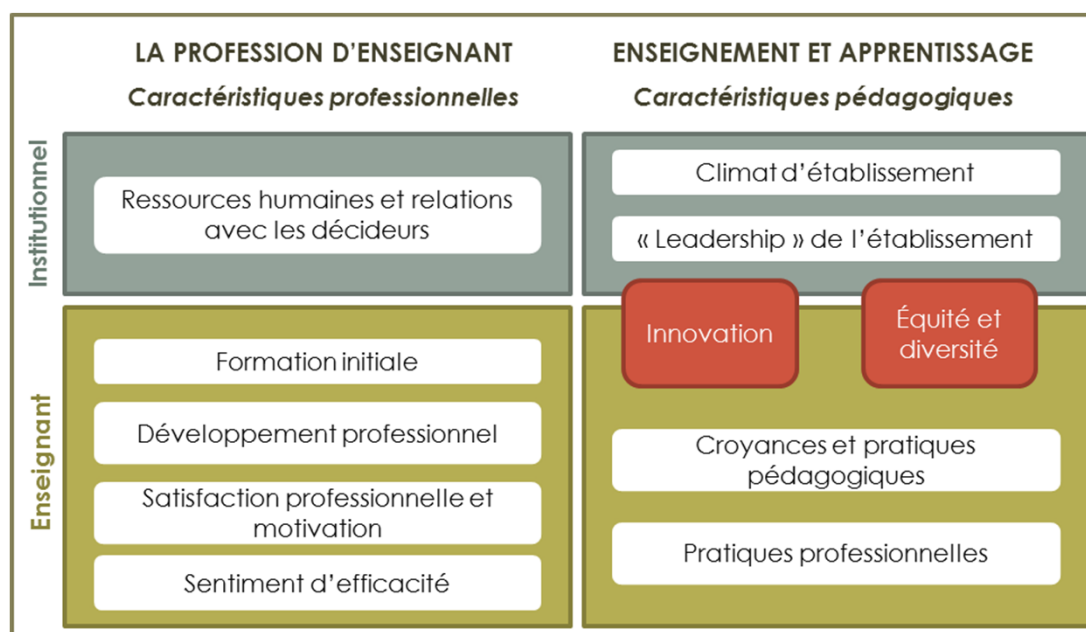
LA PROFESSION D'ENSEIGNANT

Caractéristiques professionnelles

ENSEIGNEMENT ET APPRENTISSAGE

Caractéristiques pédagogiques

Institutionnel

Ressources humaines et relations avec les décideurs

Climat d'établissement

« Leadership » de l'établissement

Innovation

Équité et diversité

Enseignant

Formation initiale

Développement professionnel

Satisfaction professionnelle et motivation

Sentiment d'efficacité

Croyances et pratiques pédagogiques

Pratiques professionnelles